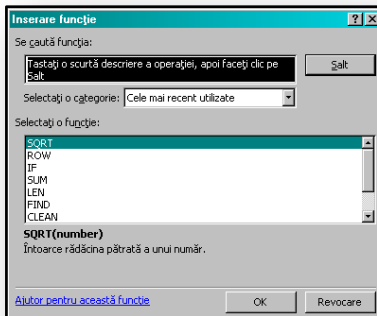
Inserare funcție

?  X

Se caută funcția:

Tastați o scurtă descriere a operației, apoi faceți clic pe Salt

Salt

Selectați o categorie: Cele mai recent utilizate

Selectați o funcție:

SQRT
ROW
IF
SUM
LEN
FIND
CLEAN

SQRT(number)
Întoarce rădăcina pătrată a unui număr.

Ajutor pentru această funcție

OK

Revocare